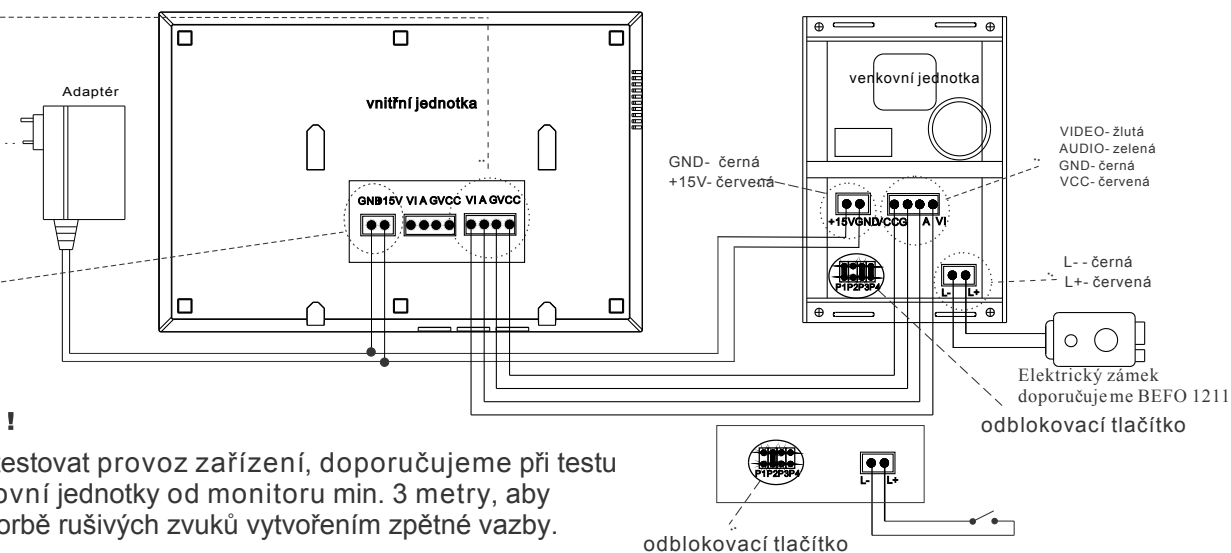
Adaptér

vnitřní jednotka

GND15V VI A GVCC VI A GVCC

venkovní jednotka

GND- černá
+15V- červená

+15VGNDVCCG A VI

VIDEO- žlutá
AUDIO- zelená
GND- černá
VCC- červená

P1P2P3P4

L- L+

L- - černá
L+- červená

Elektrický zámek
doporučujeme BEFO 1211

odblokovací tlačítko

!

estovat provoz zařízení, doporučujeme při testu
vní jednotky od monitoru min. 3 metry, aby
orbě rušivých zvuků vytvořením zpětné vazby.

P1P2P3P4

L- L+

odblokovací tlačítko